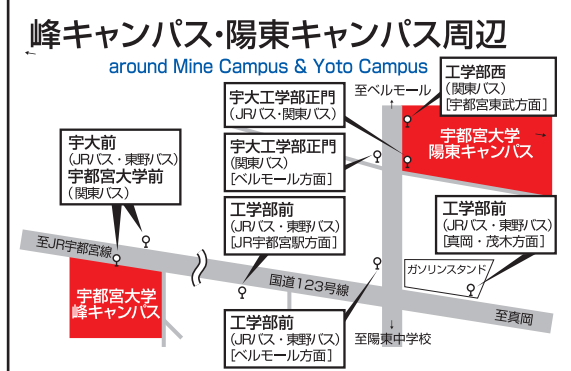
峰キャンパス・陽東キャンパス周辺

around Mine Campus & Yoto Campus

宇大前
(JRバス・東野バス)
宇都宮大学前
(関東バス)

宇大工学部正門
(JRバス・関東バス)

至ベルモール

工学部西
(関東バス)
[宇都宮東武方面]

宇都宮大学
陽東キャンパス

宇大工学部正門
(関東バス)
[ベルモール方面]

工学部前
(JRバス・東野バス)
[JR宇都宮駅方面]

工学部前
(JRバス・東野バス)
[真岡・茂木方面]

至JR宇都宮線

ガソリンスタンド

国道123号線

宇都宮大学
峰キャンパス

至真岡

工学部前
(JRバス・東野バス)
[ベルモール方面]

至陽東中学校